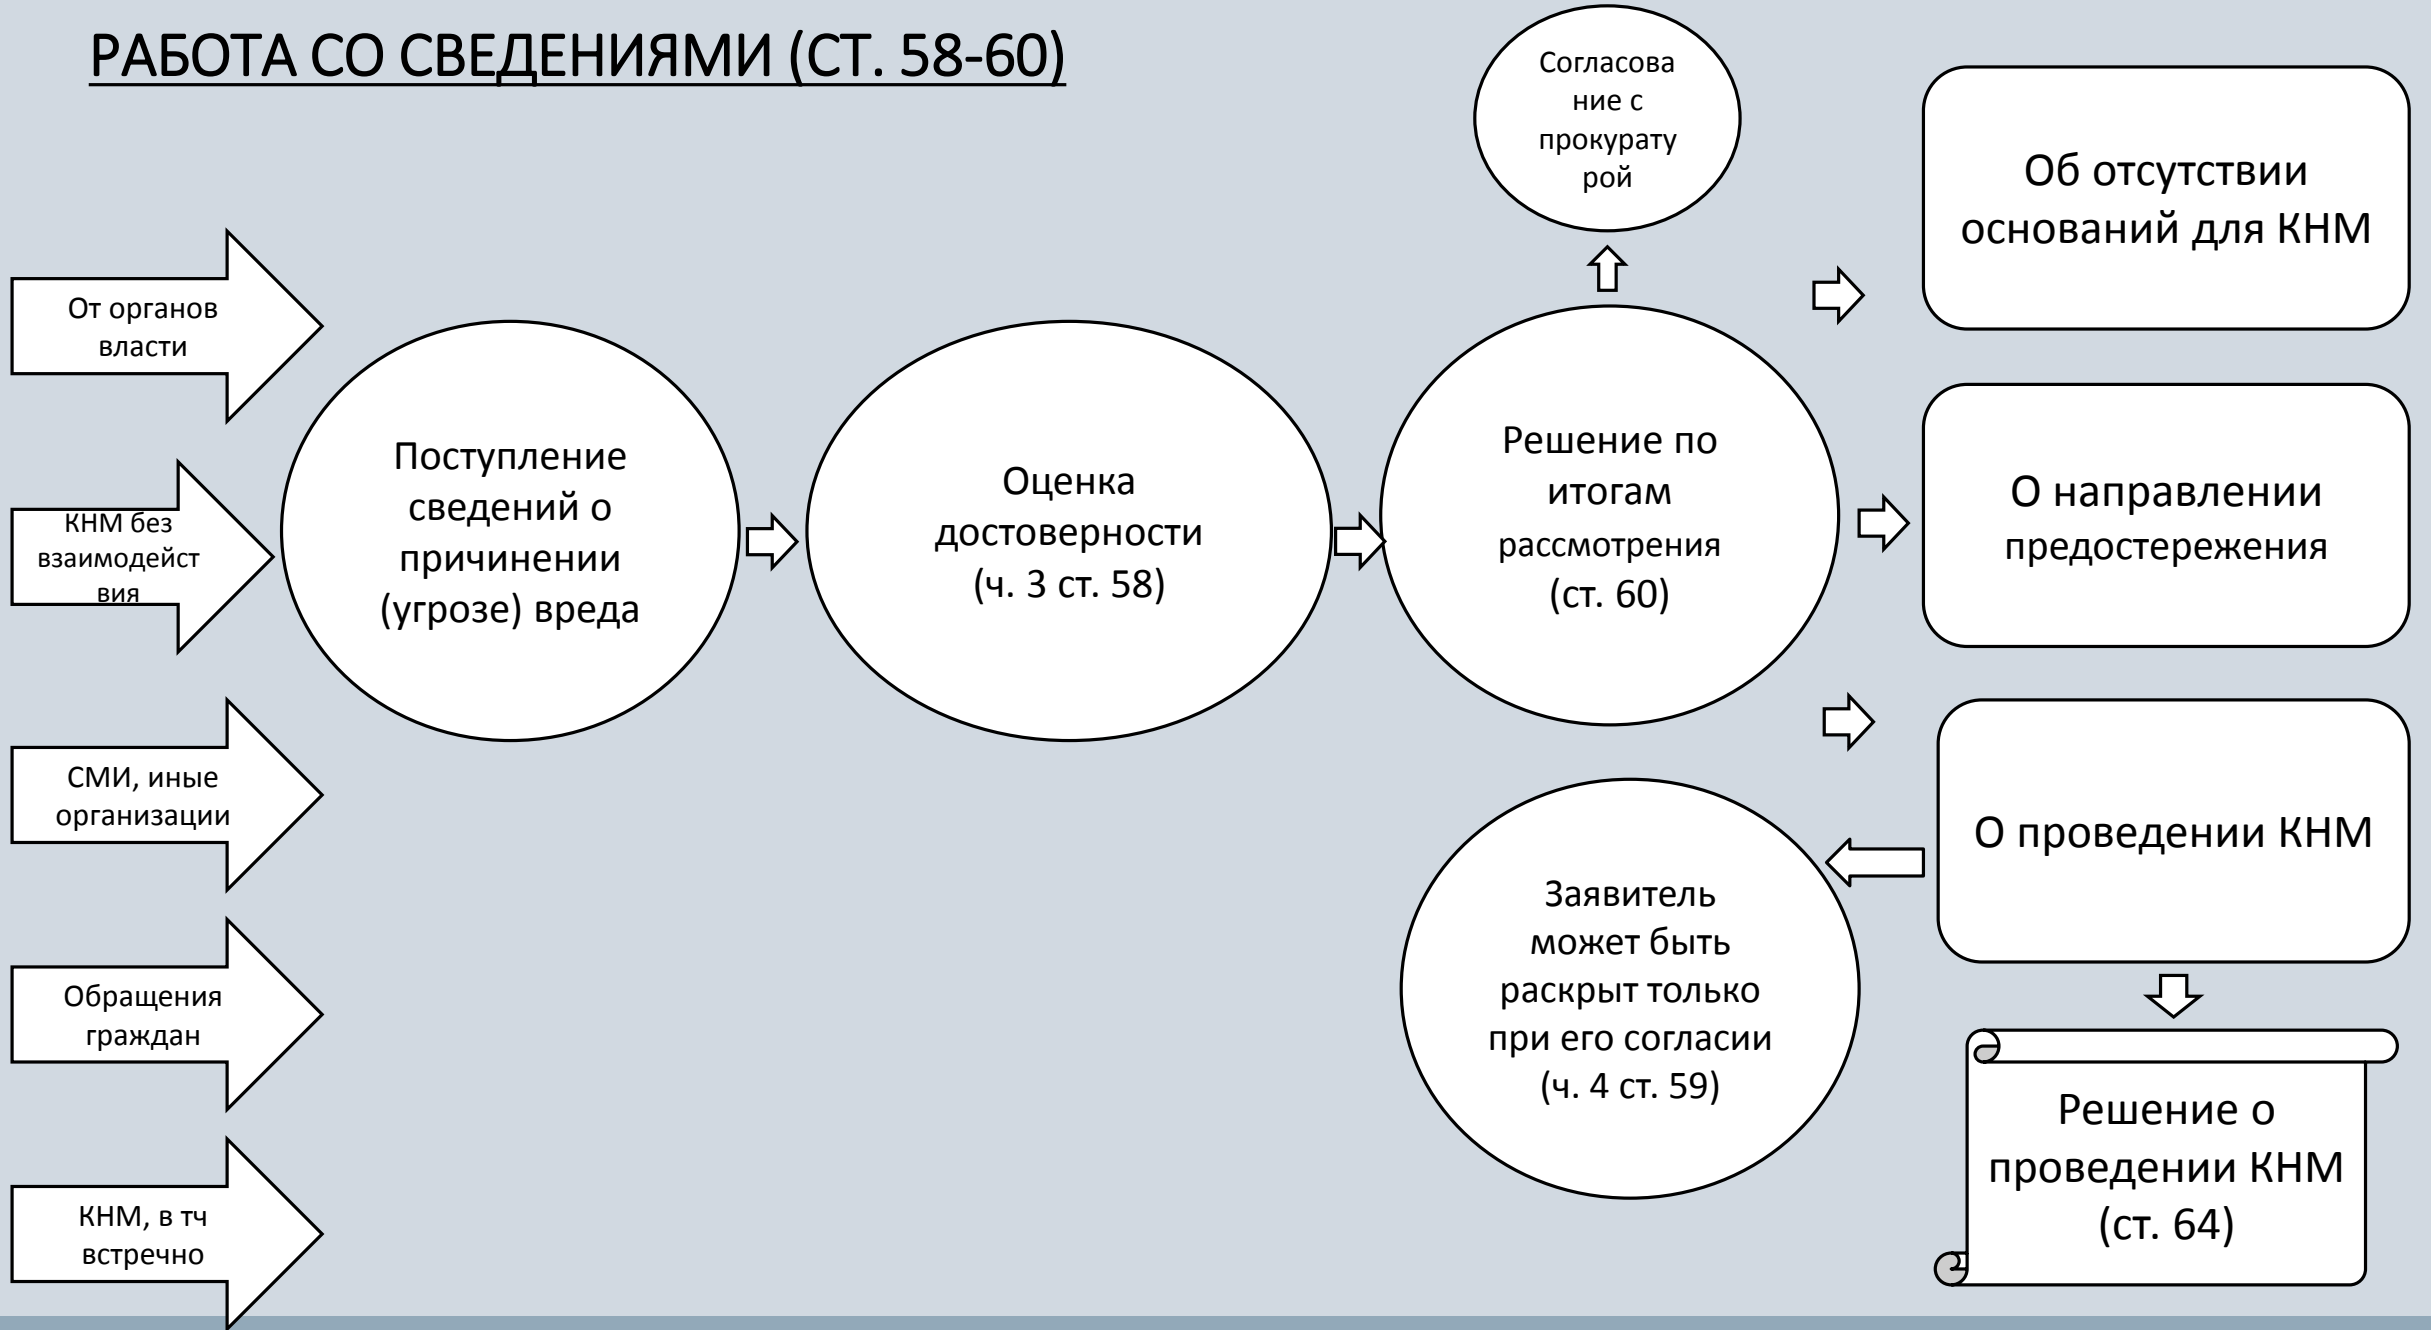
РАБОТА СО СВЕДЕНИЯМИ (СТ. 58-60)

От органов власти

КНМ без взаимодействия

СМИ, иные организации

Обращения граждан

КНМ, в тч встречно

Поступление сведений о причинении (угрозе) вреда

Оценка достоверности (ч. 3 ст. 58)

Согласование с прокуратурой

Решение по итогам рассмотрения (ст. 60)

Об отсутствии оснований для КНМ

О направлении предостережения

О проведении КНМ

Заявитель может быть раскрыт только при его согласии (ч. 4 ст. 59)

Решение о проведении КНМ (ст. 64)